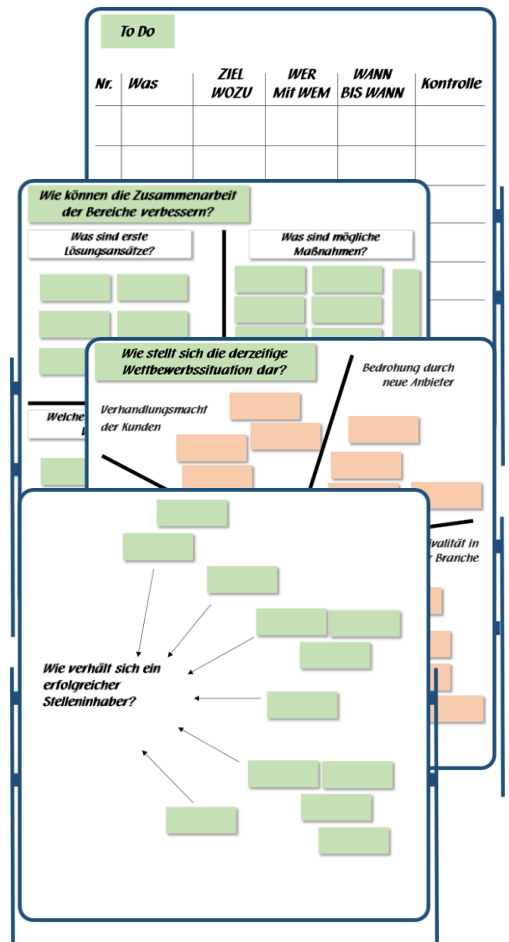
To Do

| Nr. | Was | ZIEL WOZU | WER Mit WEM | WANN BIS WANN | Kontrolle |
|---|---|---|---|---|---|
| | | | | | |
| | | | | | |

Wie können die Zusammenarbeit der Bereiche verbessern?

Was sind erste Lösungsansätze?

Was sind mögliche Maßnahmen?

Welche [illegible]

Wie stellt sich die derzeitige Wettbewerbssituation dar?

Bedrohung durch neue Anbieter

Verhandlungsmacht der Kunden

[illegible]ivalität in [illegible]r Branche

Wie verhält sich ein erfolgreicher Stelleninhaber?